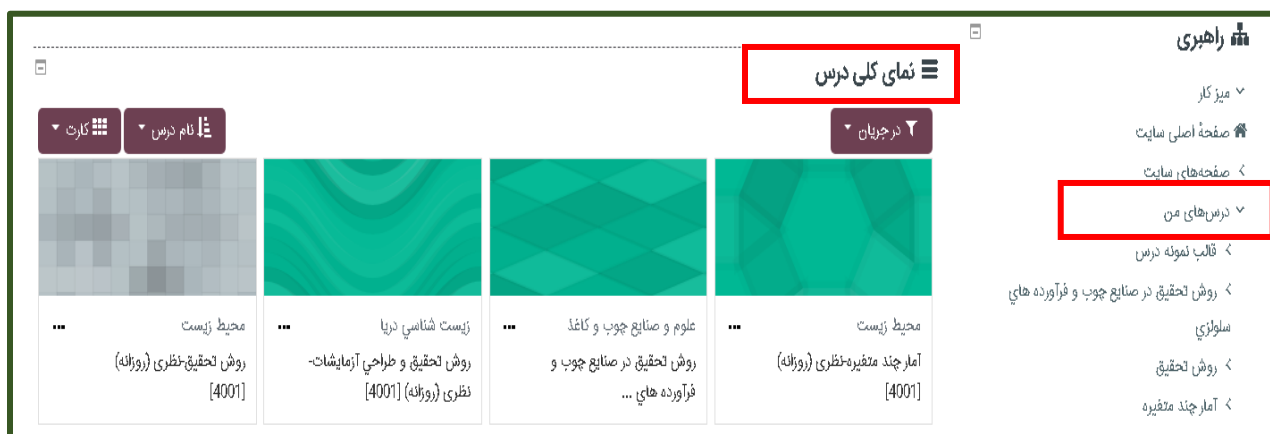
راهبری

میز کار
صفحهٔ اصلی سایت
صفحه‌های سایت
درس‌های من
قالب نمونه درس
روش تحقیق در صنایع چوب و فرآورده هاي سلولزي
روش تحقیق
آمار چند متغیره

نمای کلی درس

در جریان

نام درس

کارت

محیط زیست
آمار چند متغیره-نظری (روزانه) [4001]

علوم و صنایع چوب و کاغذ
روش تحقیق در صنایع چوب و فرآورده هاي ...

زیست شناسي دریا
روش تحقیق و طراحي آزمایشات-نظری (روزانه) [4001]

محیط زیست
روش تحقیق-نظری (روزانه) [4001]